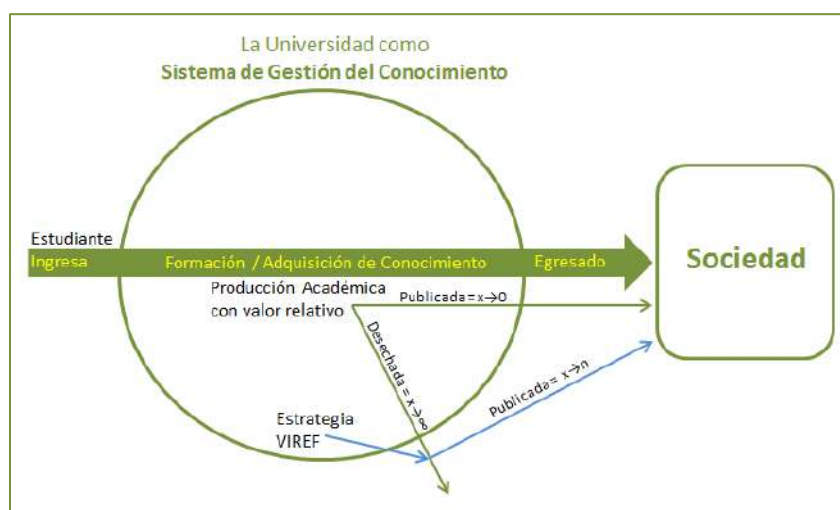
La Universidad como
Sistema de Gestión del Conocimiento

Estudiante
Ingresa

Formación / Adquisición de Conocimiento

Egresado

Sociedad

Producción Académica con valor relativo

Publicada = $x \rightarrow 0$

Desechada = $x \rightarrow \infty$

Publicada = $x \rightarrow n$

Estrategia VIREF